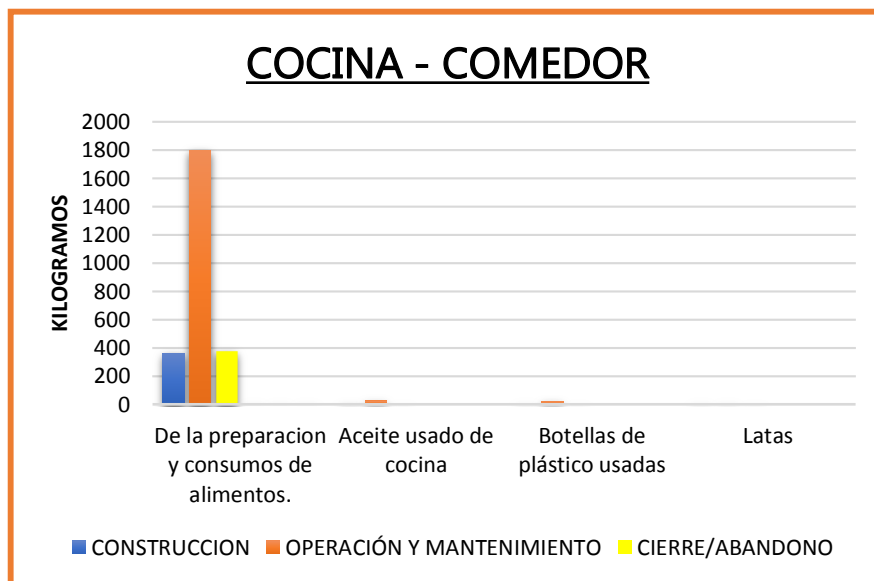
COCINA - COMEDOR

KILOGRAMOS

2000
1800
1600
1400
1200
1000
800
600
400
200
0

De la preparacion y consumos de alimentos.
Aceite usado de cocina
Botellas de plástico usadas
Latas

CONSTRUCCION
OPERACIÓN Y MANTENIMIENTO
CIERRE/ABANDONO